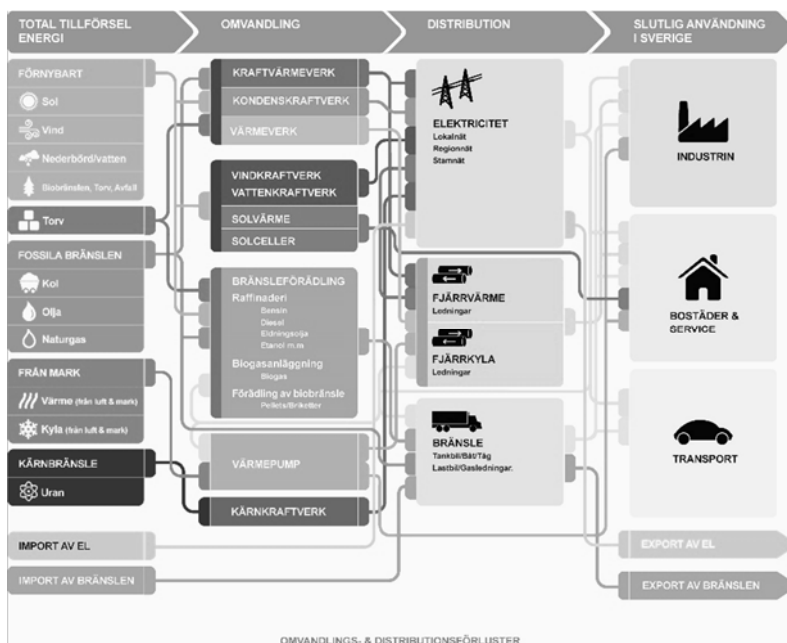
TOTAL TILLFÖRSEL ENERGI

OMVANDLING

DISTRIBUTION

SLUTLIG ANVÄNDNING I SVERIGE

FÖRNYBART

Sol

Vind

Nederbörd/vatten

Biobränslen, Torv, Avfall

Torv

FOSSILA BRÄNSLEN

Kol

Olja

Naturgas

FRÅN MARK

Värme (från luft & mark)

Kyla (från luft & mark)

KÄRNBRÄNSLE

Uran

IMPORT AV EL

IMPORT AV BRÄNSLEN

KRAFTVÄRMEVERK

KONDENSKRAFTVERK

VÄRMEVERK

VINDKRAFTVERK

VATTENKRAFTVERK

SOLVÄRME

SOLCELLER

BRÄNSLEFÖRÄDLING

Raffinaderi

Bensin

Diesel

Eldningsolja

Etanol m.m

Biogasanläggning

Biogas

Förädling av biobränsle

Pellets/Briketter

VÄRMEPUMP

KÄRNKRAFTVERK

ELEKTRICITET

Lokalnät

Regionnät

Stamnät

FJÄRRVÄRME

Ledningar

FJÄRRKYLA

Ledningar

BRÄNSLE

Tankbil/Båt/Tåg

Lastbil/Gasledningar.

INDUSTRIN

BOSTÄDER & SERVICE

TRANSPORT

EXPORT AV EL

EXPORT AV BRÄNSLEN

OMVANDLINGS- & DISTRIBUTIONSFÖRLUSTER